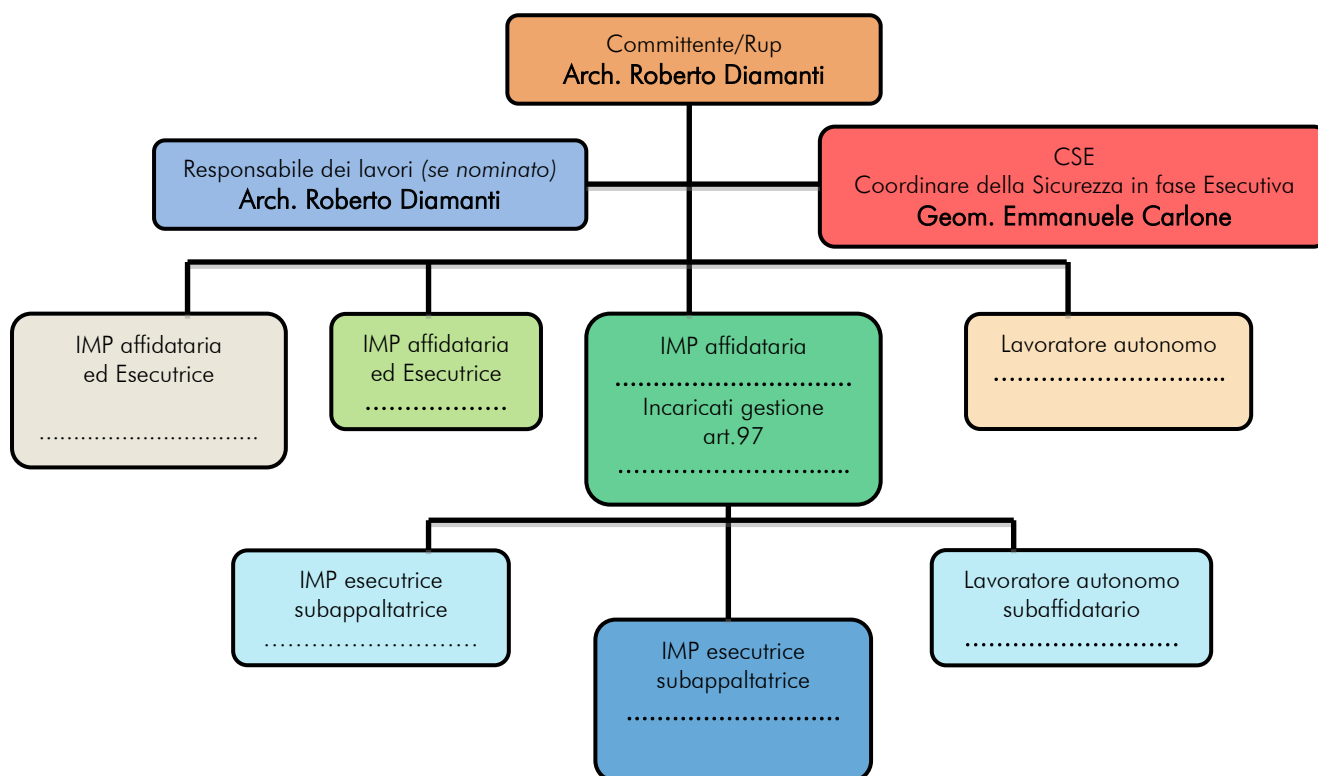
Committente/Rup
Arch. Roberto Diamanti

Responsabile dei lavori *(se nominato)*
Arch. Roberto Diamanti

CSE
Coordinare della Sicurezza in fase Esecutiva
Geom. Emmanuele Carlone

IMP affidataria
ed Esecutrice
................................

IMP affidataria
ed Esecutrice
..................

IMP affidataria
................................
Incaricati gestione
art.97
................................

Lavoratore autonomo
................................

IMP esecutrice
subappaltatrice
............................

IMP esecutrice
subappaltatrice
................................

Lavoratore autonomo
subaffidatario
............................